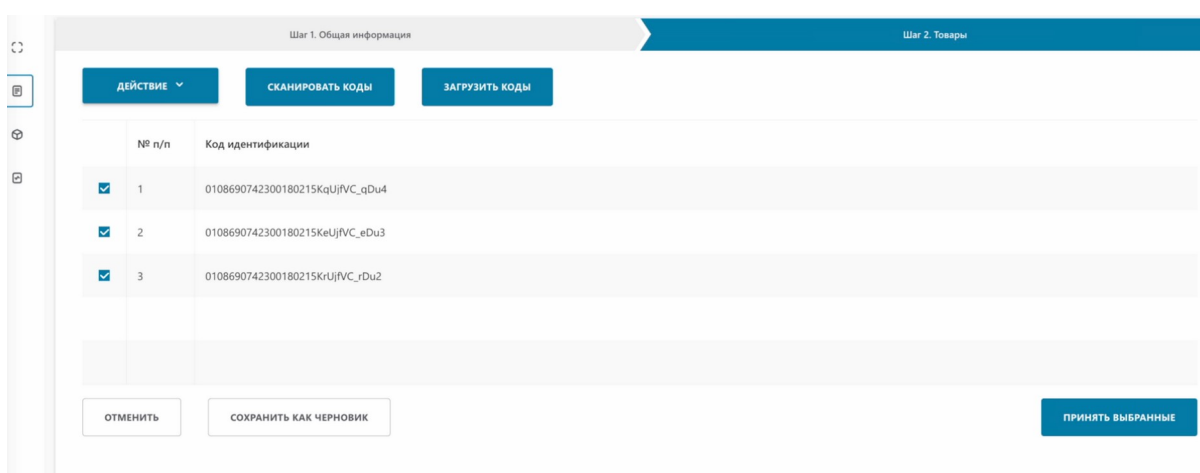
Шаг 1. Общая информация

Шаг 2. Товары

ДЕЙСТВИЕ

СКАНИРОВАТЬ КОДЫ

ЗАГРУЗИТЬ КОДЫ

| | № п/п | Код идентификации |
|---|---|---|
| ☑ | 1 | 0108690742300180215KqUjfVC_qDu4 |
| ☑ | 2 | 0108690742300180215KeUjfVC_eDu3 |
| ☑ | 3 | 0108690742300180215KrUjfVC_rDu2 |

ОТМЕНИТЬ

СОХРАНИТЬ КАК ЧЕРНОВИК

ПРИНЯТЬ ВЫБРАННЫЕ